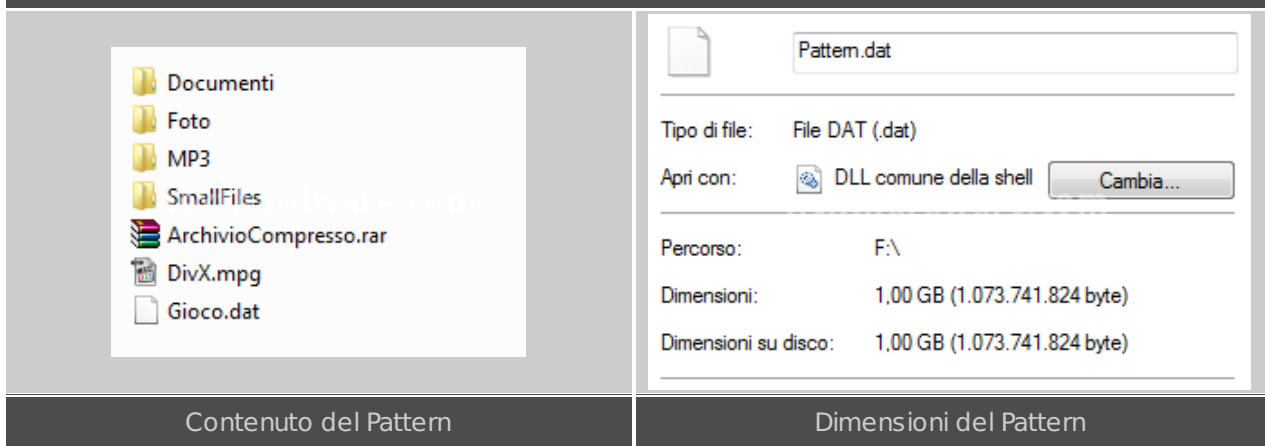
Documenti
Foto
MP3
SmallFiles
ArchivioCompresso.rar
DivX.mpg
Gioco.dat

Pattern.dat

Tipo di file: File DAT (.dat)

Apri con: DLL comune della shell Cambia...

Percorso: F:\

Dimensioni: 1,00 GB (1.073.741.824 byte)

Dimensioni su disco: 1,00 GB (1.073.741.824 byte)

Contenuto del Pattern

Dimensioni del Pattern